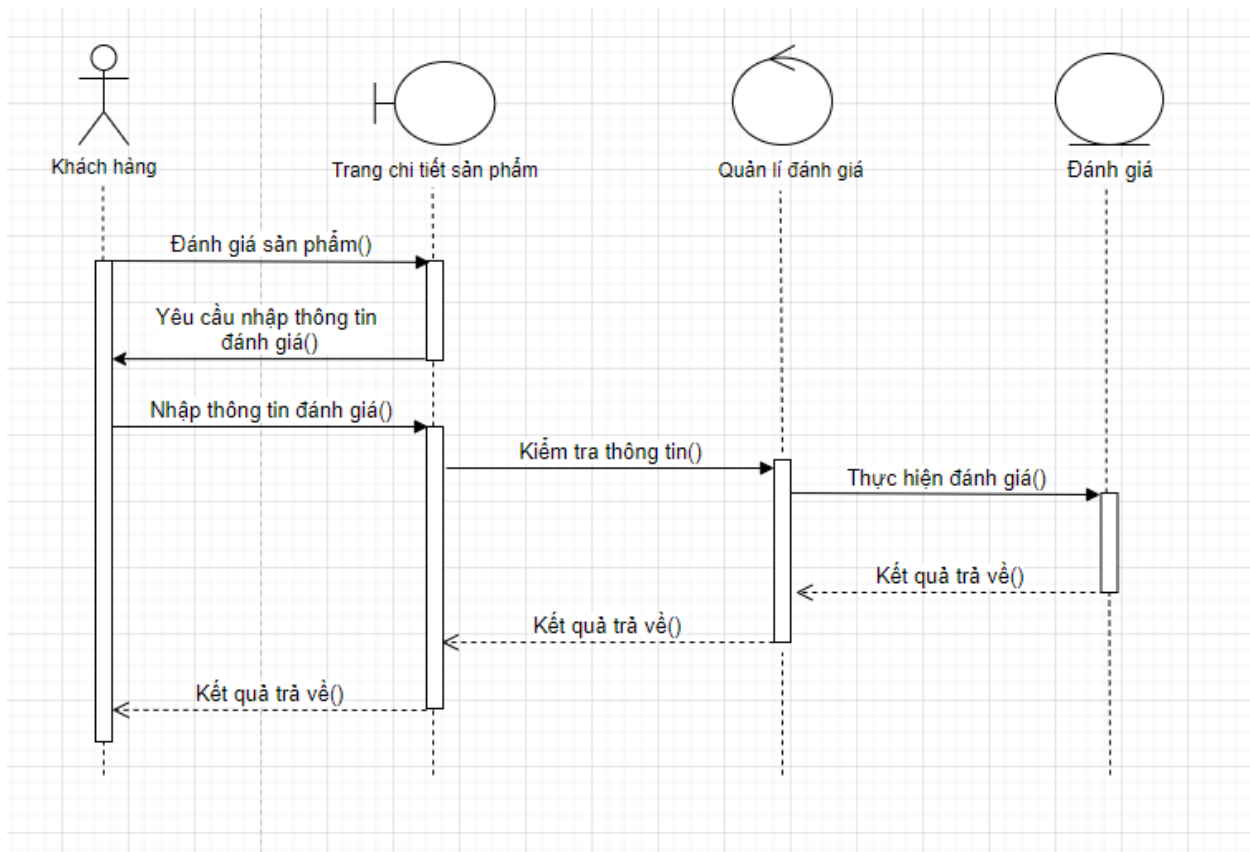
Khách hàng

Trang chi tiết sản phẩm

Quản lí đánh giá

Đánh giá

Đánh giá sản phẩm()

Yêu cầu nhập thông tin đánh giá()

Nhập thông tin đánh giá()

Kiểm tra thông tin()

Thực hiện đánh giá()

Kết quả trả về()

Kết quả trả về()

Kết quả trả về()